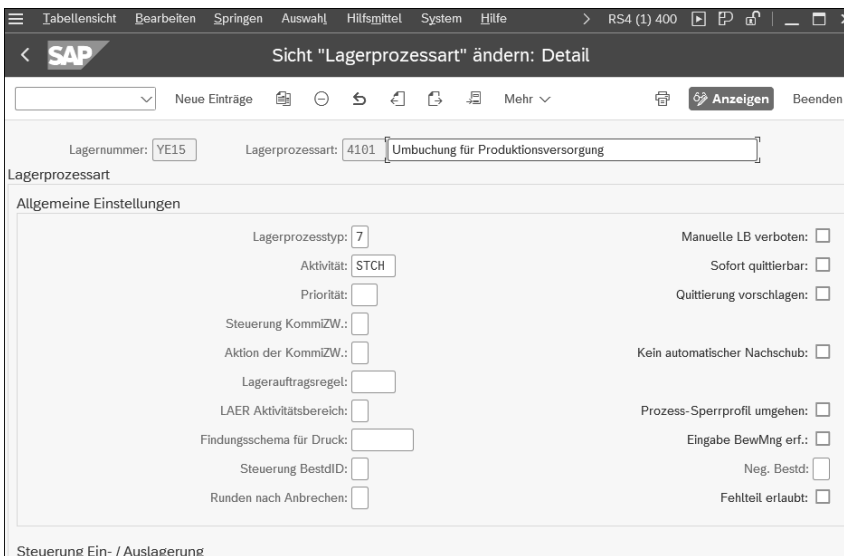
Tabellensicht Bearbeiten Springen Auswahl Hilfsmittel System Hilfe > RS4 (1) 400

SAP Sicht "Lagerprozessart" ändern: Detail

Neue Einträge Mehr Anzeigen Beenden

Lagernummer: YE15 Lagerprozessart: 4101 Umbuchung für Produktionsversorgung

Lagerprozessart

Allgemeine Einstellungen

Lagerprozesstyp: 7
Aktivität: STCH
Priorität:
Steuerung KommiZW.:
Aktion der KommiZW.:
Lagerauftragsregel:
LAER Aktivitätsbereich:
Findungsschema für Druck:
Steuerung BestdID:
Runden nach Anbrechen:

Manuelle LB verboten:
Sofort quittierbar:
Quittierung vorschlagen:
Kein automatischer Nachschub:
Prozess-Sperrprofil umgehen:
Eingabe BewMng erf.:
Neg. Bestd:
Fehlteil erlaubt:

Steuerung Ein- / Auslagerung